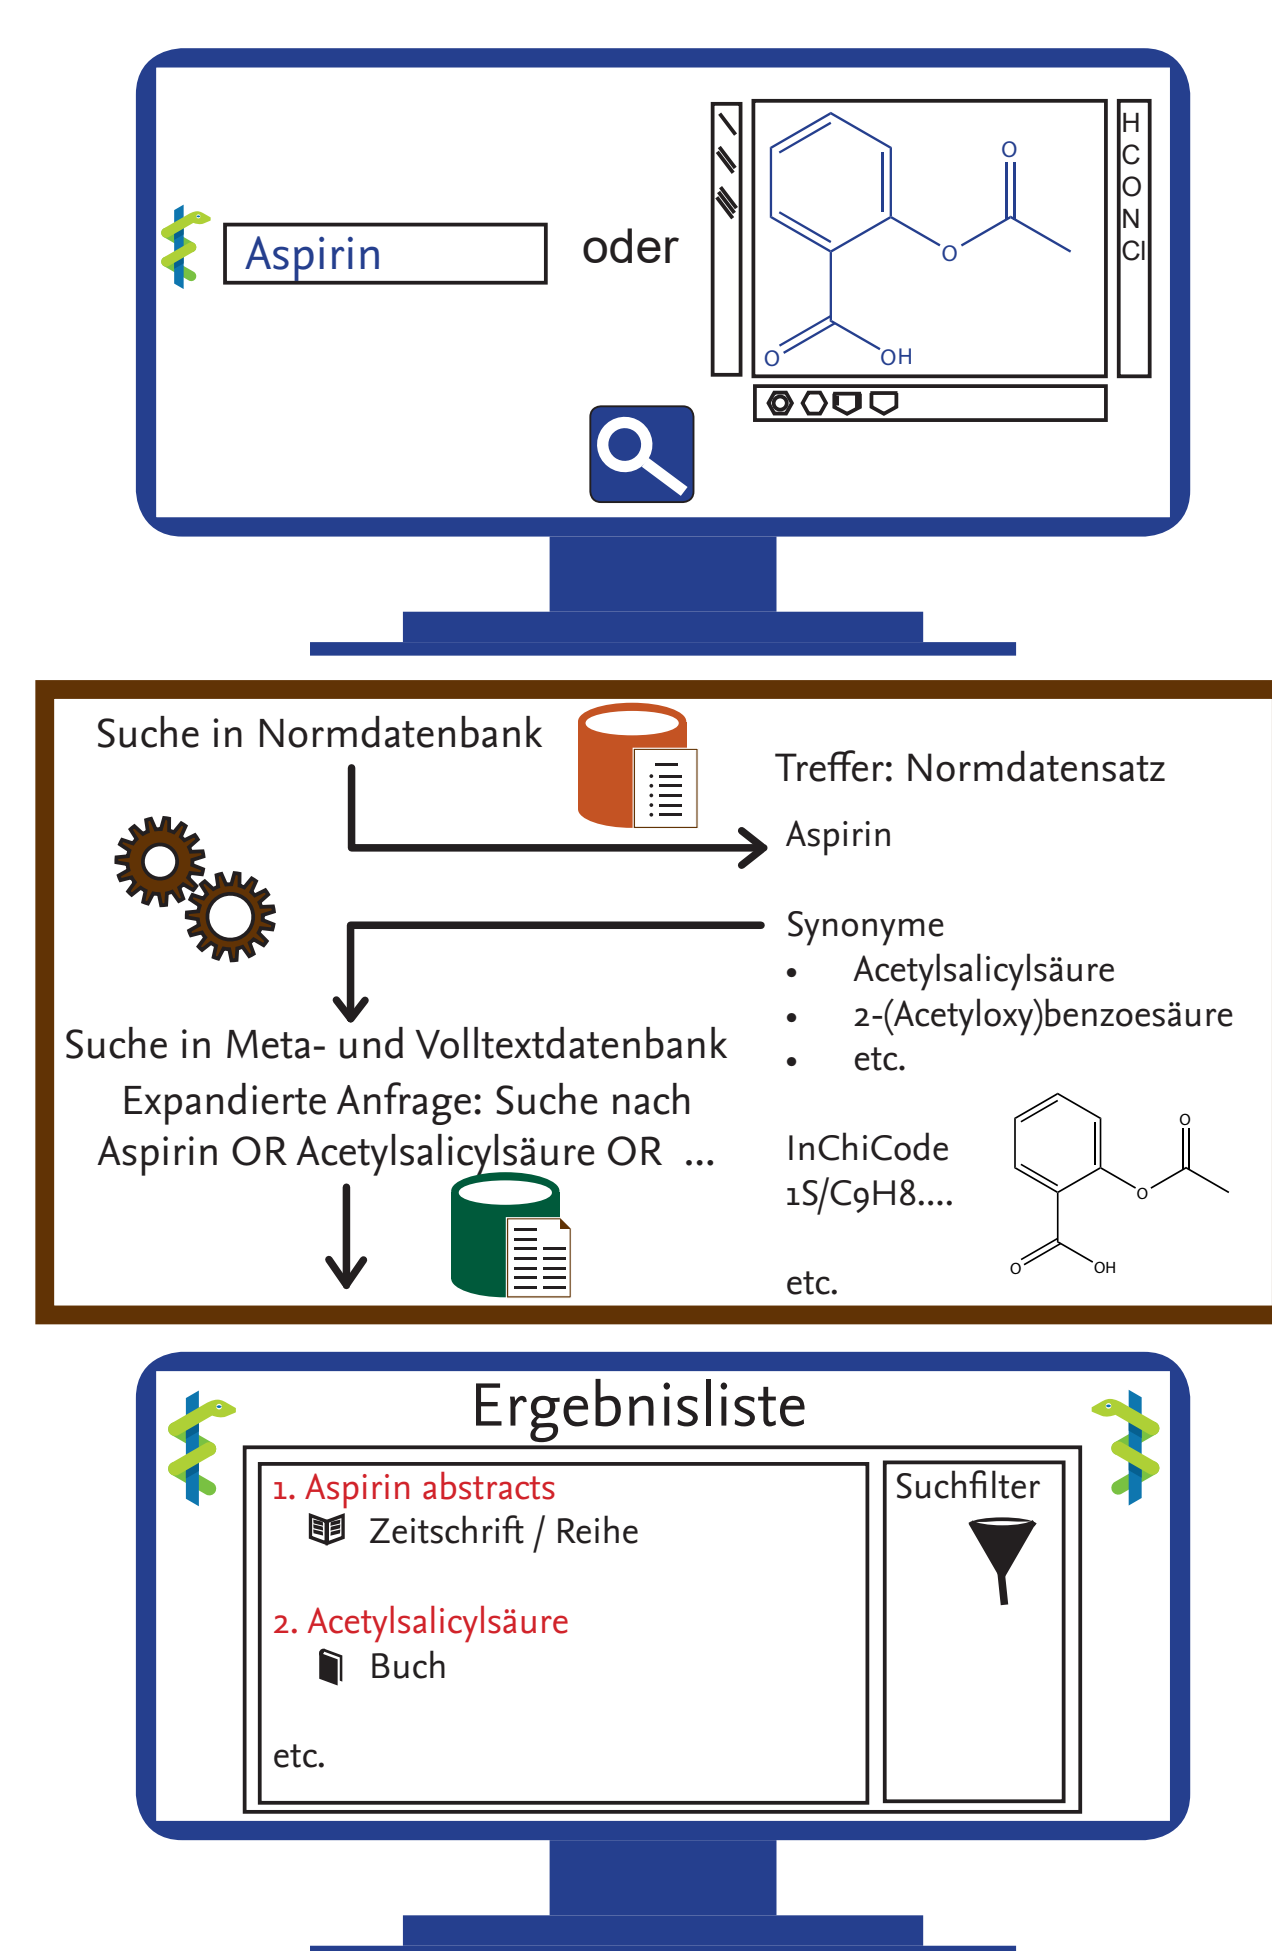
Aspirin

oder

H
C
O
N
Cl

O

O

O

OH

Suche in Normdatenbank

Treffer: Normdatensatz

Aspirin

Synonyme
• Acetylsalicylsäure
• 2-(Acetyloxy)benzoesäure
• etc.

Suche in Meta- und Volltextdatenbank
Expandierte Anfrage: Suche nach
Aspirin OR Acetylsalicylsäure OR ...

InChiCode
1S/C9H8....

O

O

O

OH

etc.

Ergebnisliste

1. Aspirin abstracts
Zeitschrift / Reihe

2. Acetylsalicylsäure
Buch

etc.

Suchfilter